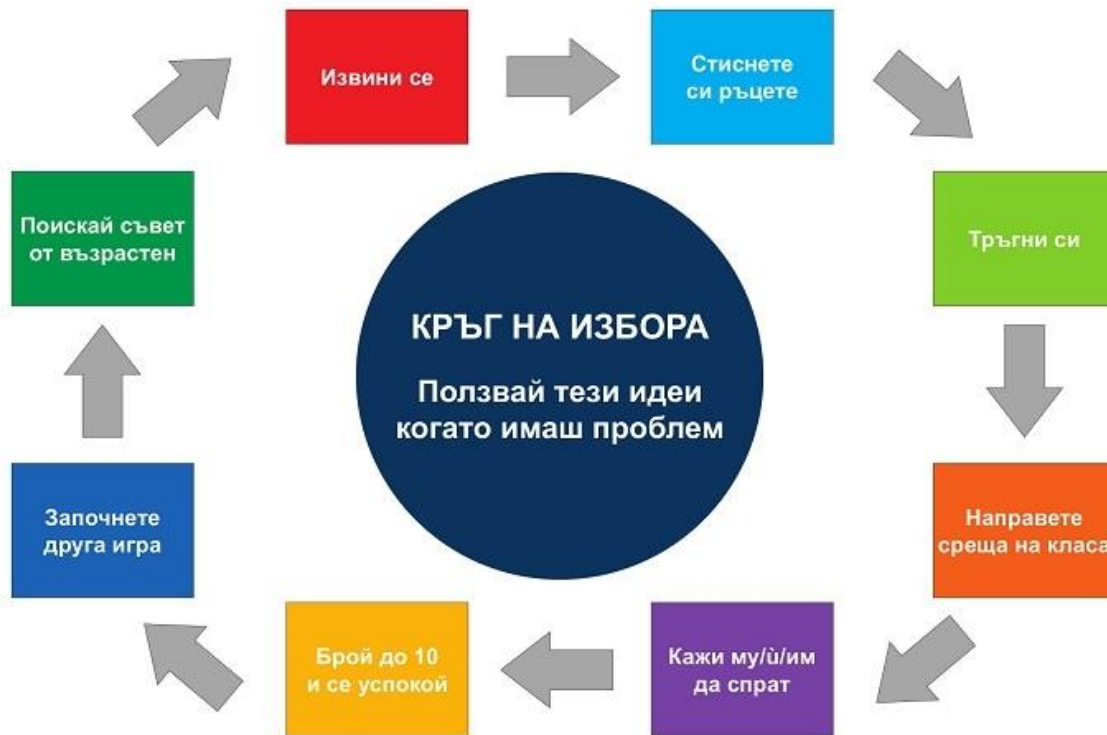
КРЪГ НА ИЗБОРА

Ползвай тези идеи когато имаш проблем

Извини се

Стиснете си ръцете

Тръгни си

Направете среща на класа

Кажи му/ѝ/им да спрат

Брой до 10 и се успокой

Започнете друга игра

Поискай съвет от възрастен